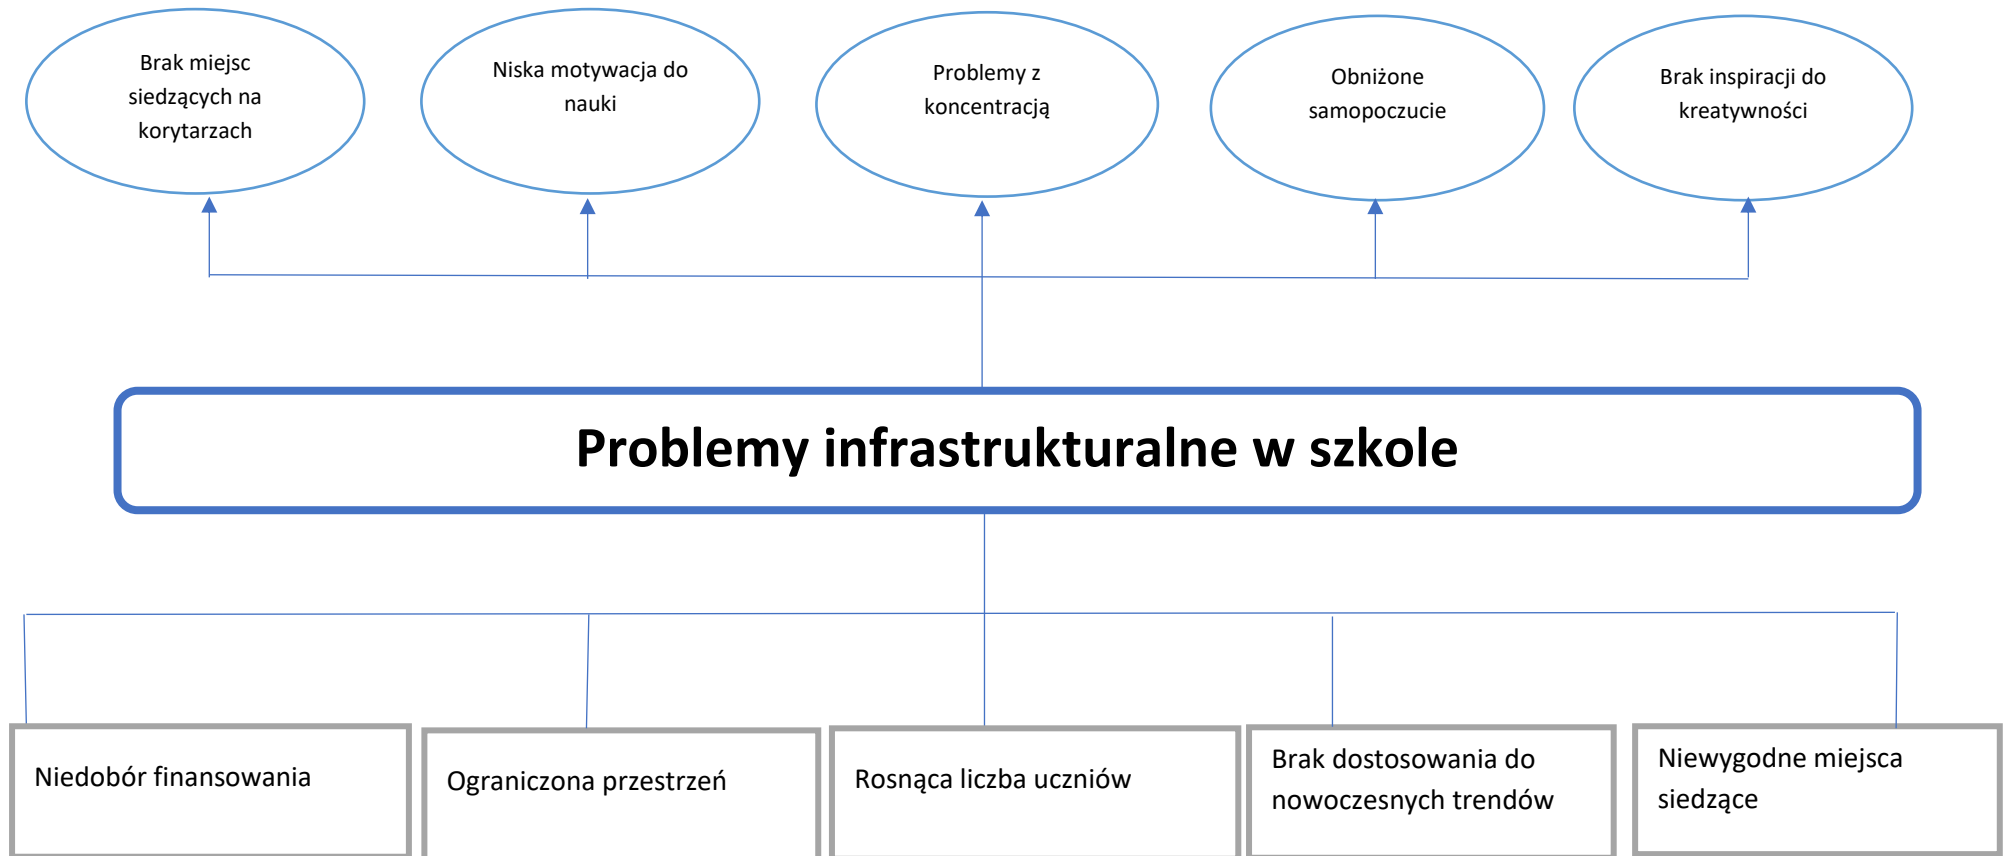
Brak miejsc siedzących na korytarzach

Niska motywacja do nauki

Problemy z koncentracją

Obniżone samopoczucie

Brak inspiracji do kreatywności

Problemy infrastrukturalne w szkole

Niedobór finansowania

Ograniczona przestrzeń

Rosnąca liczba uczniów

Brak dostosowania do nowoczesnych trendów

Niewygodne miejsca siedzące